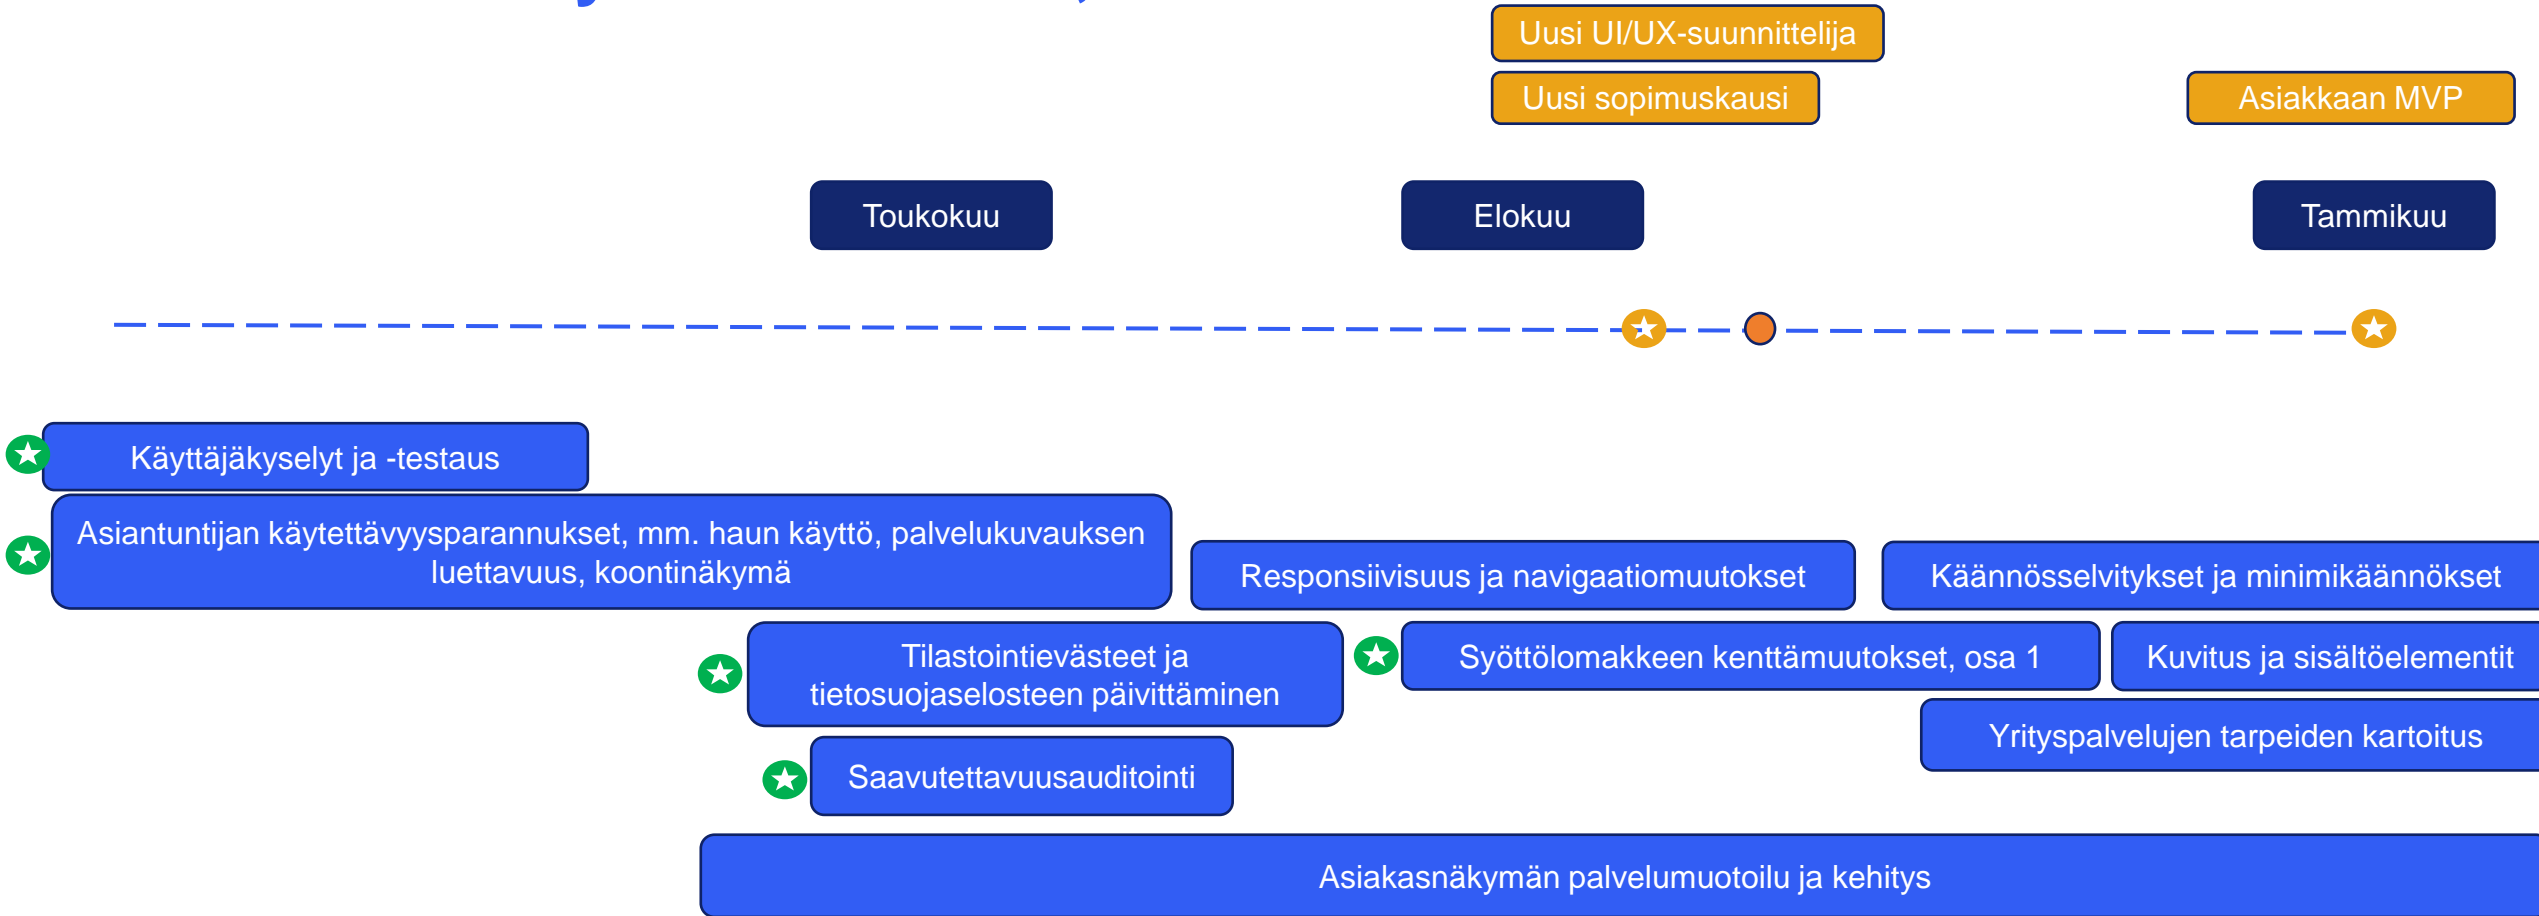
Uusi UI/UX-suunnittelija

Uusi sopimuskausi

Asiakkaan MVP

Toukokuu

Elokuu

Tammikuu

Käyttäjäkyselyt ja -testaus

Asiantuntijan käytettävyysparannukset, mm. haun käyttö, palvelukuvauksen luettavuus, koontinäkymä

Responsiivisuus ja navigaatiomuutokset

Käännösselvitykset ja minimikäännökset

Tilastointievästeet ja tietosuojaselosteen päivittäminen

Syöttölomakkeen kenttämuutokset, osa 1

Kuvitus ja sisältöelementit

Yrityspalvelujen tarpeiden kartoitus

Saavutettavuusauditointi

Asiakasnäkymän palvelumuotoilu ja kehitys